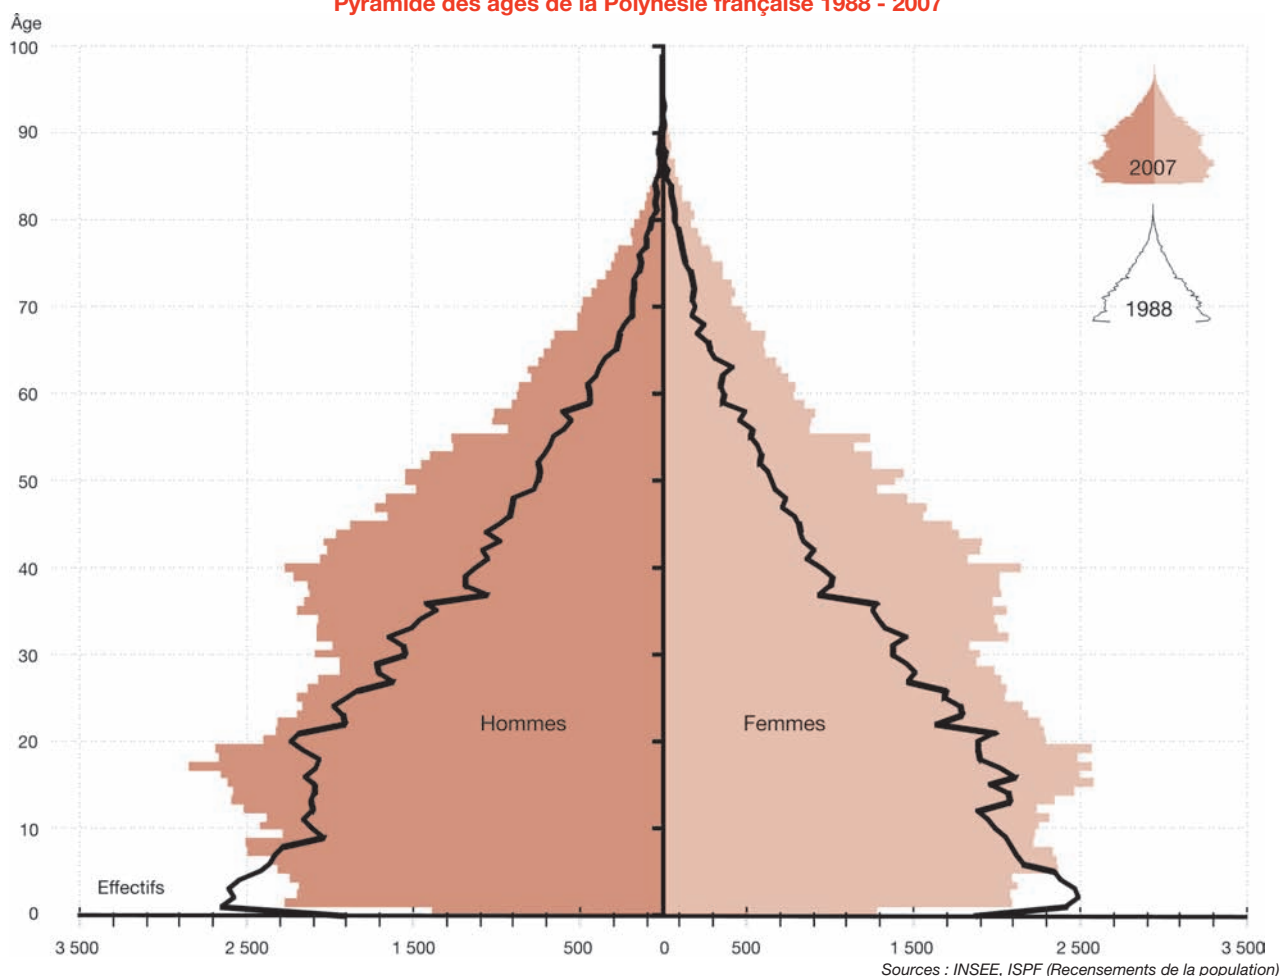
Pyramide des âges de la Polynésie française 1988 - 2007

Âge
100
90
80
70
60
50
40
30
20
10
0

2007
1988

Hommes
Femmes
Effectifs

3 500
2 500
1 500
500
0
500
1 500
2 500
3 500

Sources : INSEE, ISPF (Recensements de la population)